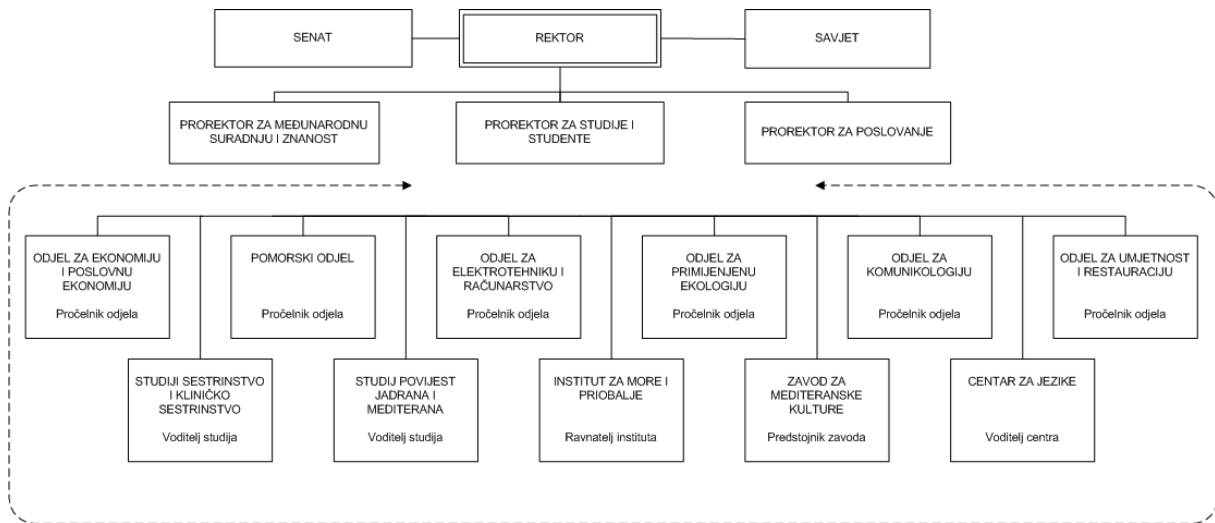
SENAT

REKTOR

SAVJET

PROREKTOR ZA MEĐUNARODNU SURADNJU I ZNANOST

PROREKTOR ZA STUDIJE I STUDENTE

PROREKTOR ZA POSLOVANJE

ODJEL ZA EKONOMIJU I POSLOVNU EKONOMIJU

Pročelnik odjela

POMORSKI ODJEL

Pročelnik odjela

ODJEL ZA ELEKTROTEHNIKU I RAČUNARSTVO

Pročelnik odjela

ODJEL ZA PRIMIJENJENU EKOLOGIJU

Pročelnik odjela

ODJEL ZA KOMUNIKOLOGIJU

Pročelnik odjela

ODJEL ZA UMJETNOST I RESTAURACIJU

Pročelnik odjela

STUDIJI SESTRINSTVO I KLINIČKO SESTRINSTVO

Voditelj studija

STUDIJ POVIJEST JADRANA I MEDITERANA

Voditelj studija

INSTITUT ZA MORE I PRIOBALJE

Ravnatelj instituta

ZAVOD ZA MEDITERANSKE KULTURE

Predstojnik zavoda

CENTAR ZA JEZIKE

Voditelj centra